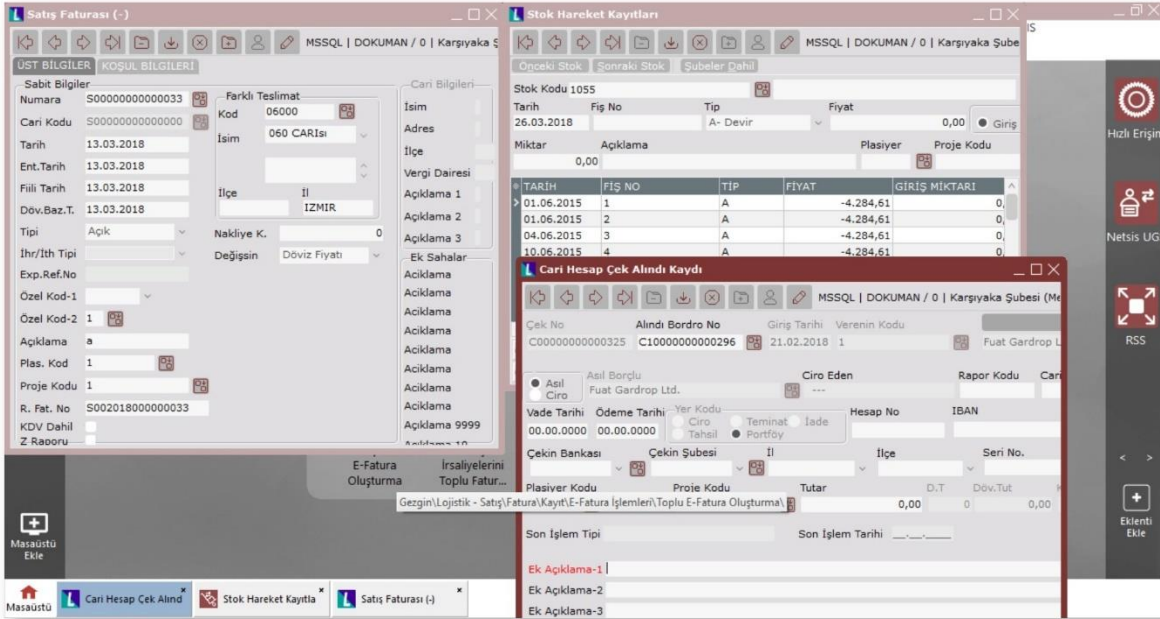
Satış Faturası (-)

MSSQL | DOKUMAN / 0 | Karşıyaka Ş

ÜST BİLGİLER KOŞUL BİLGİLERİ

Sabit Bilgiler
Numara S00000000000033
Cari Kodu S00000000000000
Tarih 13.03.2018
Ent.Tarih 13.03.2018
Fiili Tarih 13.03.2018
Döv.Baz.T. 13.03.2018
Tipi Açık
İhr/İth Tipi
Exp.Ref.No
Özel Kod-1
Özel Kod-2 1
Açıklama a
Plas. Kod 1
Proje Kodu 1
R. Fat. No S002018000000033
KDV Dahil
Z Raporu

Farklı Teslimat
Kod 06000
İsim 060 CARIsı
İlçe
İl IZMIR
Nakliye K. 0
Değişsin Döviz Fiyatı

Cari Bilgileri
İsim
Adres
İlçe
Vergi Dairesi
Açıklama 1
Açıklama 2
Açıklama 3

Ek Sahalar
Aciklama
Aciklama
Aciklama
Aciklama
Aciklama
Aciklama
Aciklama
Aciklama
Açıklama 9999
Açıklama 10

Stok Hareket Kayıtları

MSSQL | DOKUMAN / 0 | Karşıyaka Şube

Önceki Stok Sonraki Stok Şubeler Dahil

Stok Kodu 1055
Tarih 26.03.2018
Fiş No
Tip A- Devir
Fiyat 0,00
Giriş
Miktar 0,00
Açıklama
Plasiyer
Proje Kodu

| TARİH | FİŞ NO | TİP | FİYAT | GİRİŞ MİKTARI |
|---|---|---|---|---|
| 01.06.2015 | 1 | A | -4.284,61 | 0, |
| 01.06.2015 | 2 | A | -4.284,61 | 0, |
| 04.06.2015 | 3 | A | -4.284,61 | 0, |
| 10.06.2015 | 4 | A | -4.284,61 | 0, |

Cari Hesap Çek Alındı Kaydı

MSSQL | DOKUMAN / 0 | Karşıyaka Şubesi (Me

Çek No C00000000000325
Alındı Bordro No C10000000000296
Giriş Tarihi 21.02.2018
Verenin Kodu 1
Fuat Gardrop L
Asıl Borçlu Fuat Gardrop Ltd.
Asıl
Ciro
Ciro Eden ---
Rapor Kodu
Car
Vade Tarihi 00.00.0000
Ödeme Tarihi 00.00.0000
Yer Kodu
Ciro
Teminat
İade
Tahsil
Portföy
Hesap No
IBAN
Çekin Bankası
Çekin Şubesi
İl
İlçe
Seri No.
Plasiyer Kodu
Proje Kodu
Tutar 0,00
D.T 0
Döv.Tut 0,00
Son İşlem Tipi
Son İşlem Tarihi __.__.____
Ek Açıklama-1
Ek Açıklama-2
Ek Açıklama-3

E-Fatura Oluşturma
İrsaliyelerini Toplu Fatur...
Gezgin\Lojistik - Satış\Fatura\Kayıt\E-Fatura İşlemleri\Toplu E-Fatura Oluşturma\

Hızlı Erişim
Netsis UG
RSS
Eklenti Ekle
Masaüstü Ekle

Masaüstü
Cari Hesap Çek Alınd
Stok Hareket Kayıtla
Satış Faturası (-)